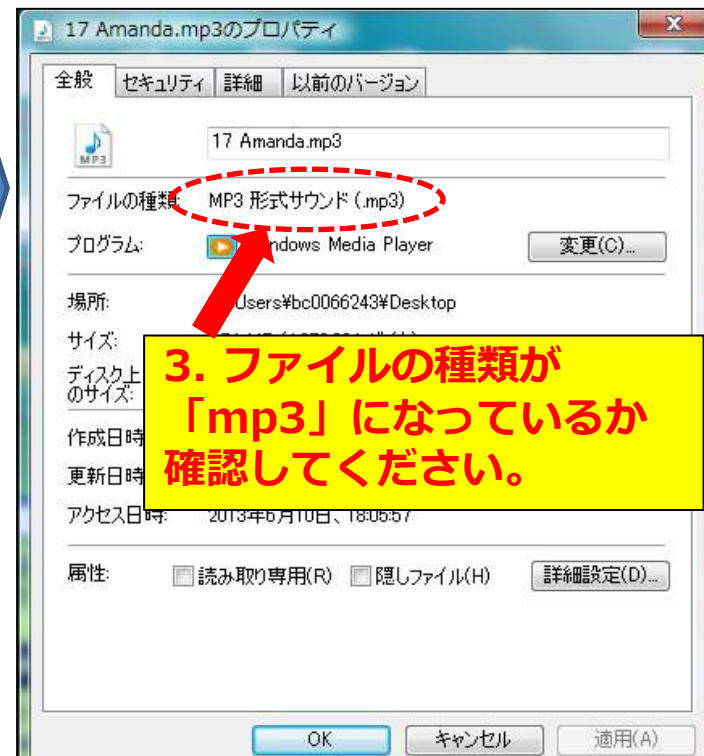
17 Amanda.mp3のプロパティ

全般 | セキュリティ | 詳細 | 以前のバージョン

MP3

17 Amanda.mp3

ファイルの種類: MP3 形式サウンド (.mp3)

プログラム: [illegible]ndows Media Player 変更(C)...

場所: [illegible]Users¥bc0066243¥Desktop

サイズ: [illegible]

ディスク上のサイズ: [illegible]

作成日時: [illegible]

更新日時: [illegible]

アクセス日時: 2013年6月10日、18:05:57

属性: 読み取り専用(R) 隠しファイル(H) 詳細設定(D)...

3. ファイルの種類が「mp3」になっているか確認してください。

OK キャンセル 適用(A)